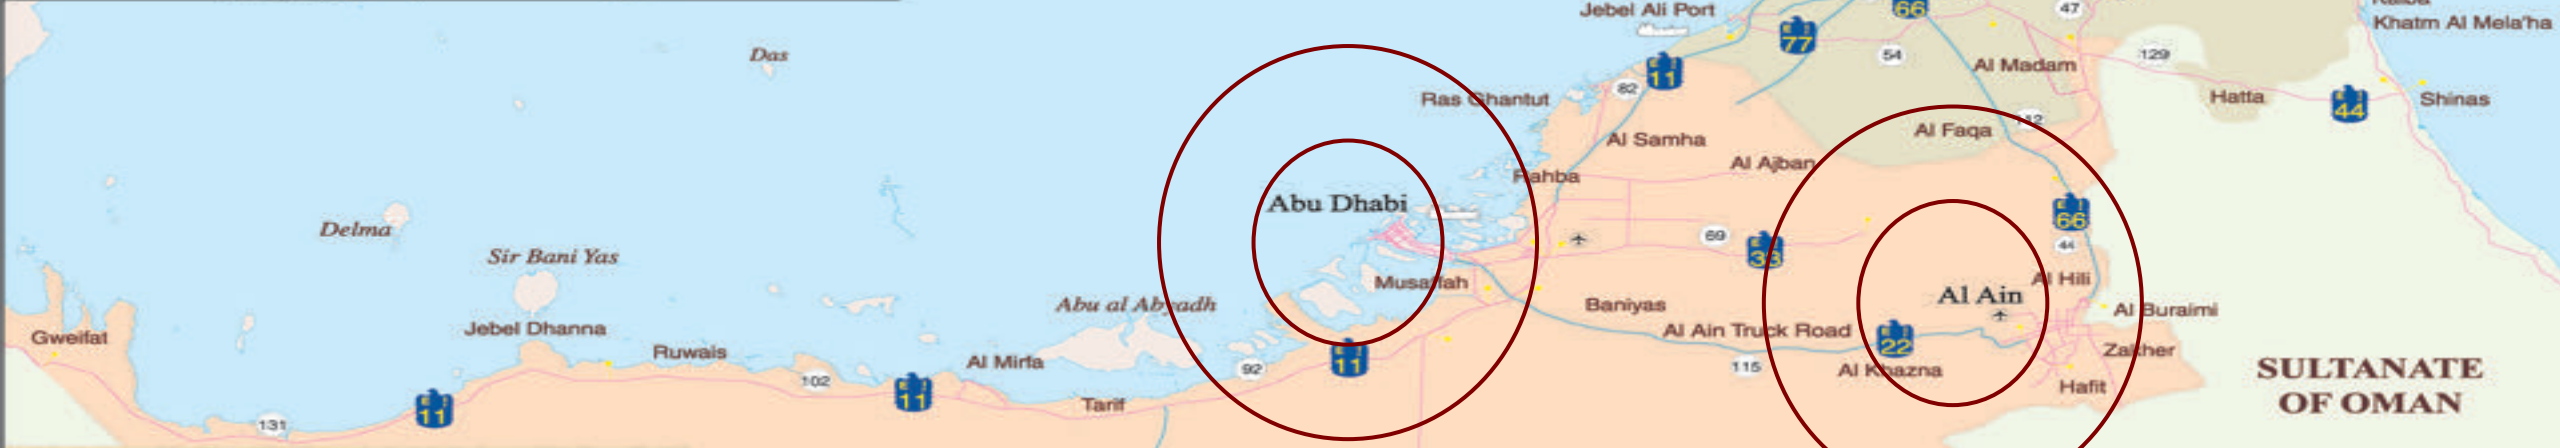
Jebel Ali Port
66
47
Khatm Al Mela'ha
Das
77
54
129
11
Al Madam
82
Hatta
44
Shinas
Ras Ghantut
Al Samha
Al Faqa
Al Ajban
Rahba
66
Abu Dhabi
69
Delma
44
36
Sir Bani Yas
Al Hili
Musaffah
Al Ain
Abu al Abyadh
Baniyas
Al Buraimi
Jebel Dhanna
Gweifat
Al Ain Truck Road
22
Ruwais
Zakher
SULTANATE OF OMAN
Al Mirfa
11
102
92
115
Al Khazna
11
Hafit
Tarif
11
131